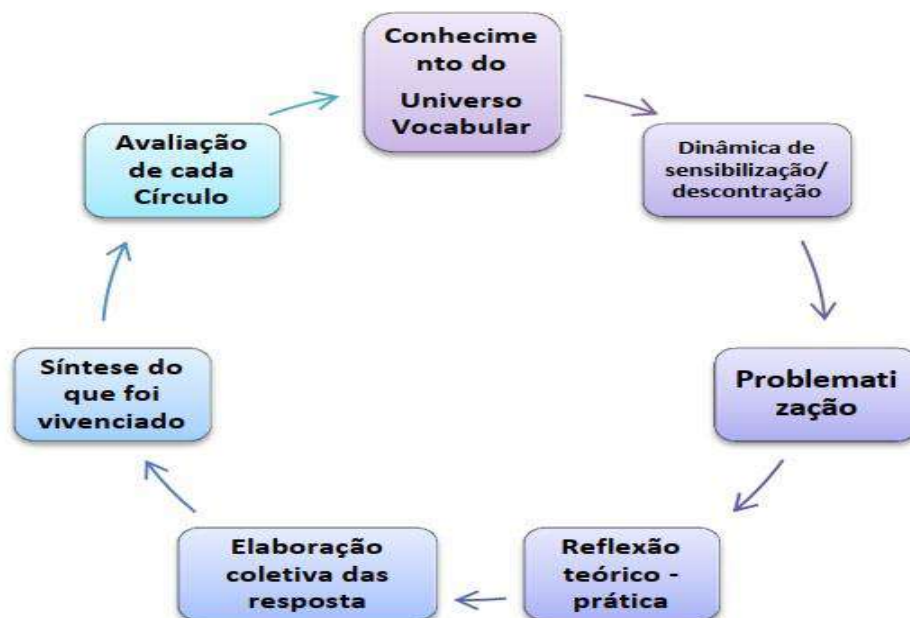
Conhecimento do Universo Vocabular

Dinâmica de sensibilização/ descontração

Problematização

Reflexão teórico - prática

Elaboração coletiva das resposta

Síntese do que foi vivenciado

Avaliação de cada Círculo